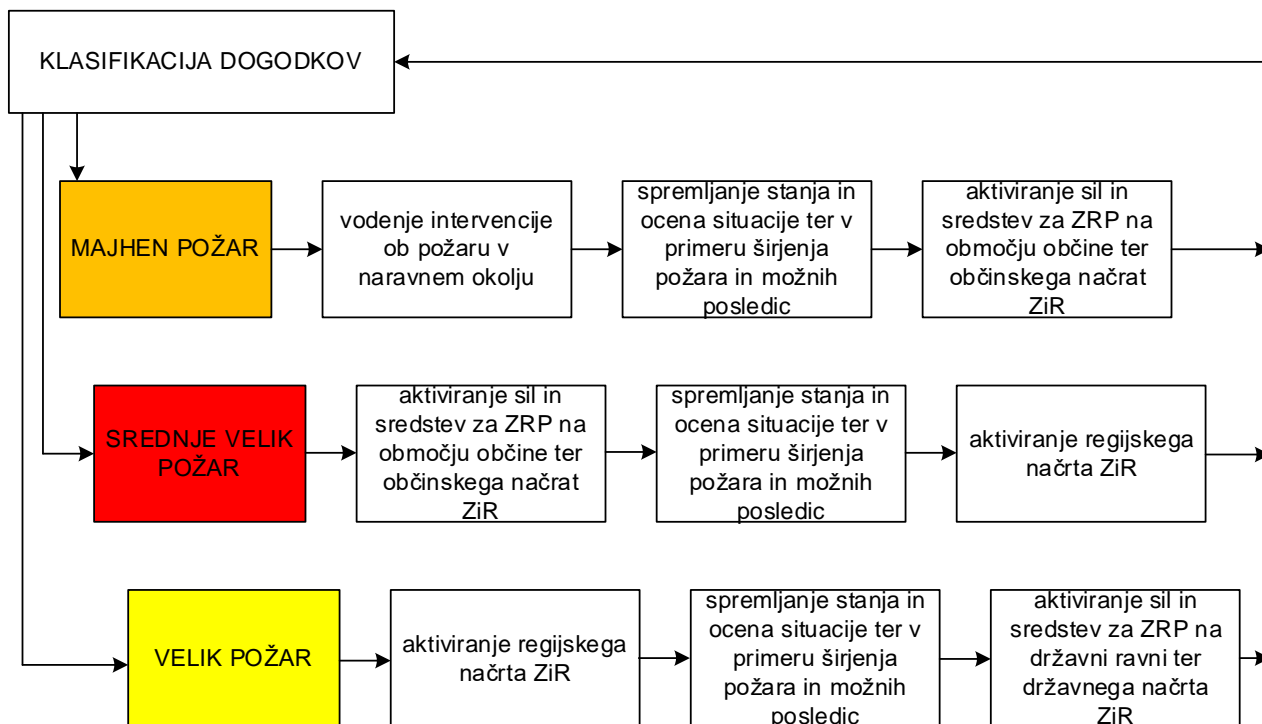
KLASIFIKACIJA DOGODKOV

MAJHEN POŽAR

vodenje intervencije ob požaru v naravnem okolju

spremljanje stanja in ocena situacije ter v primeru širjenja požara in možnih posledic

aktiviranje sil in sredstev za ZRP na območju občine ter občinskega načrat ZiR

SREDNJE VELIK POŽAR

aktiviranje sil in sredstev za ZRP na območju občine ter občinskega načrat ZiR

spremljanje stanja in ocena situacije ter v primeru širjenja požara in možnih posledic

aktiviranje regijskega načrta ZiR

VELIK POŽAR

aktiviranje regijskega načrta ZiR

spremljanje stanja in ocena situacije ter v primeru širjenja požara in možnih posledic

aktiviranje sil in sredstev za ZRP na državni ravni ter državnega načrta ZiR